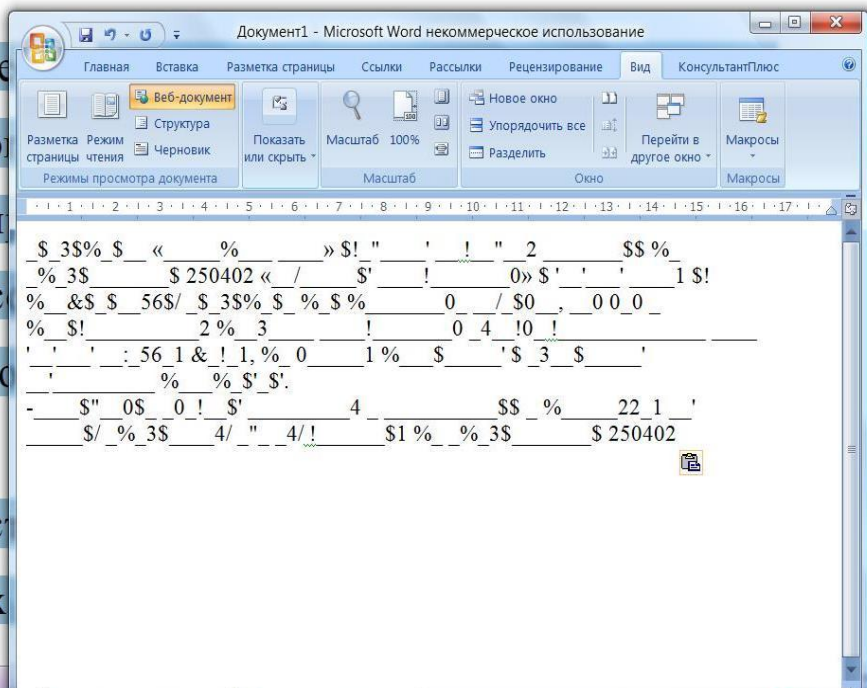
Документ1 - Microsoft Word некоммерческое использование

Главная Вставка Разметка страницы Ссылки Рассылки Рецензирование Вид КонсультантПлюс

Разметка страницы Режим чтения Веб-документ Структура Черновик Показать или скрыть Масштаб 100% Новое окно Упорядочить все Разделить Перейти в другое окно Макросы

Режимы просмотра документа Масштаб Окно Макросы

_$_3$%_$__«_____%____ _____»$!_"____'__!__"__2 _______$$%_
_%_3$_______$ 250402 «__/_____$'____!_______0»$'__'___'____1 $!
%__&$_$__56$/_$_3$%_$_%_$%_______0___/ $0__, __0 0_0_
%__$!__________2 %__3_____ _____!_______0_4__!0_!_______________ _____
'__'___'__:_56_1 & _!_1, %_0_____1 %___$_____'$_3__$_____'
__'_________%____%_$'_$'.
-____$"__0$__0_!__$'__________4 _ __________$$_%_____22_1 __'
_____$/_%_3$_____4/_"__4/!______$1 %__%_3$_______$ 250402